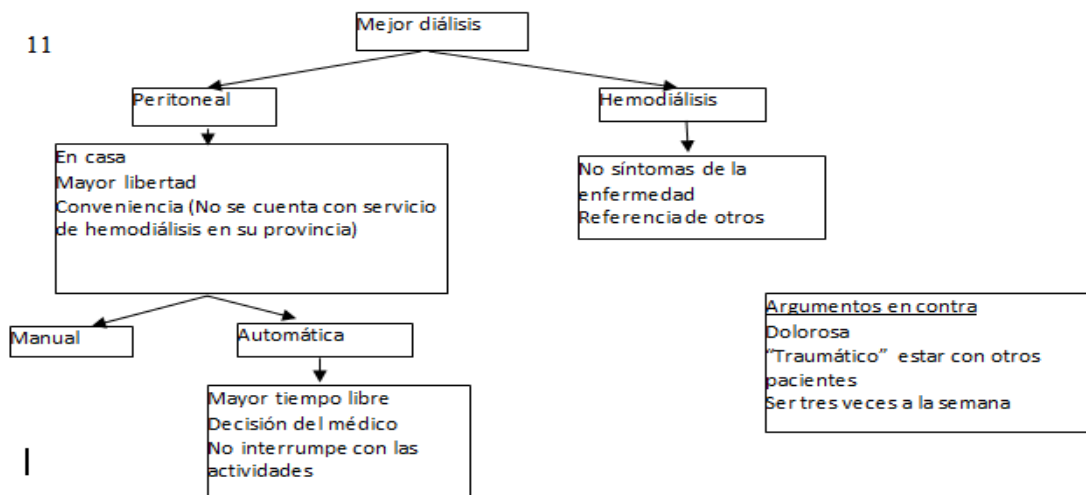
11

Mejor diálisis

Peritoneal

Hemodiálisis

En casa
Mayor libertad
Conveniencia (No se cuenta con servicio de hemodiálisis en su provincia)

No síntomas de la enfermedad
Referencia de otros

Manual

Automática

Argumentos en contra
Dolorosa
"Traumático" estar con otros pacientes
Ser tres veces a la semana

Mayor tiempo libre
Decisión del médico
No interrumpe con las actividades

I